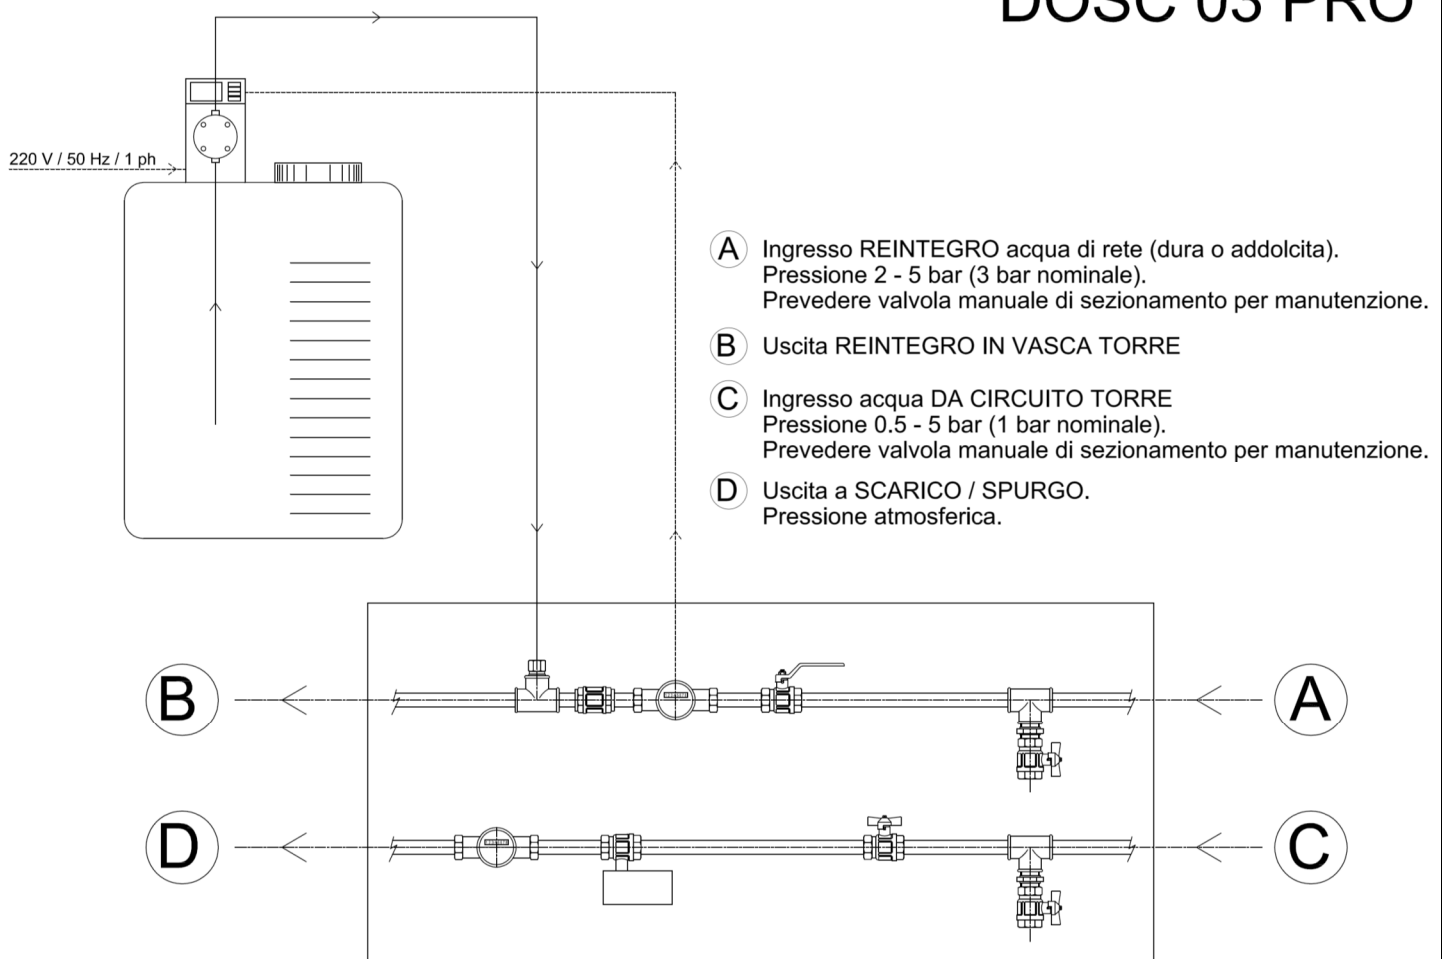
DOSC 03 PRO

220 V / 50 Hz / 1 ph

A Ingresso REINTEGRO acqua di rete (dura o addolcita). Pressione 2 - 5 bar (3 bar nominale). Prevedere valvola manuale di sezionamento per manutenzione.

B Uscita REINTEGRO IN VASCA TORRE

C Ingresso acqua DA CIRCUITO TORRE Pressione 0.5 - 5 bar (1 bar nominale). Prevedere valvola manuale di sezionamento per manutenzione.

D Uscita a SCARICO / SPURGO. Pressione atmosferica.

B

A

D

C